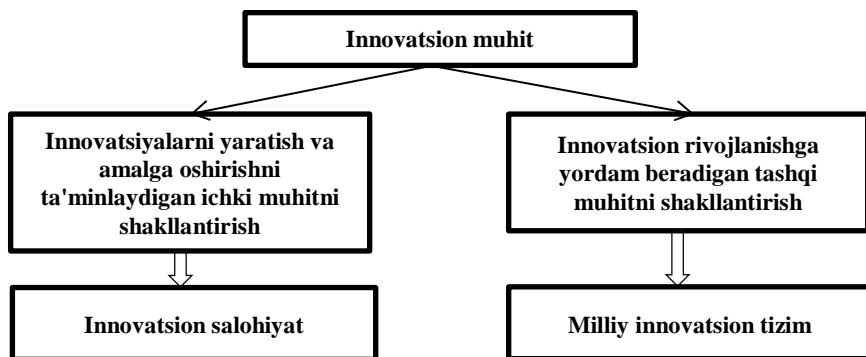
Innovatsion muhit

Innovatsiyalarni yaratish va amalga oshirishni ta'minlaydigan ichki muhitni shakllantirish

Innovatsion rivojlanishga yordam beradigan tashqi muhitni shakllantirish

Innovatsion salohiyat

Milliy innovatsion tizim